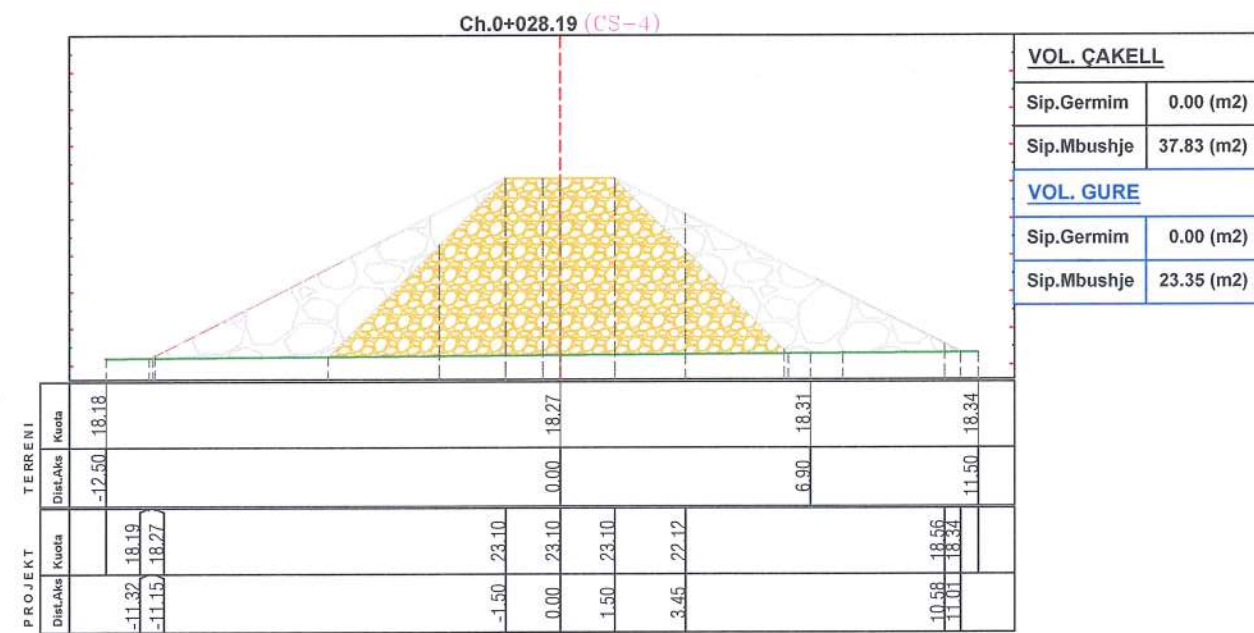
Ch.0+028.19 (CS-4)

| VOL. ÇAKELL | |
|---|---|
| Sip.Germim | 0.00 (m2) |
| Sip.Mbushje | 37.83 (m2) |

| VOL. GURE | |
|---|---|
| Sip.Germim | 0.00 (m2) |
| Sip.Mbushje | 23.35 (m2) |

TERRENI
Kuota: 18.18, 18.27, 18.31, 18.34
Dist.Aks: -12.50, 0.00, 6.90, 11.50

PROJEKT
Kuota: 18.19, 18.27, 23.10, 23.10, 23.10, 22.12, 18.56, 18.34
Dist.Aks: -11.32, -11.15, -1.50, 0.00, 1.50, 3.45, 10.58, 11.01